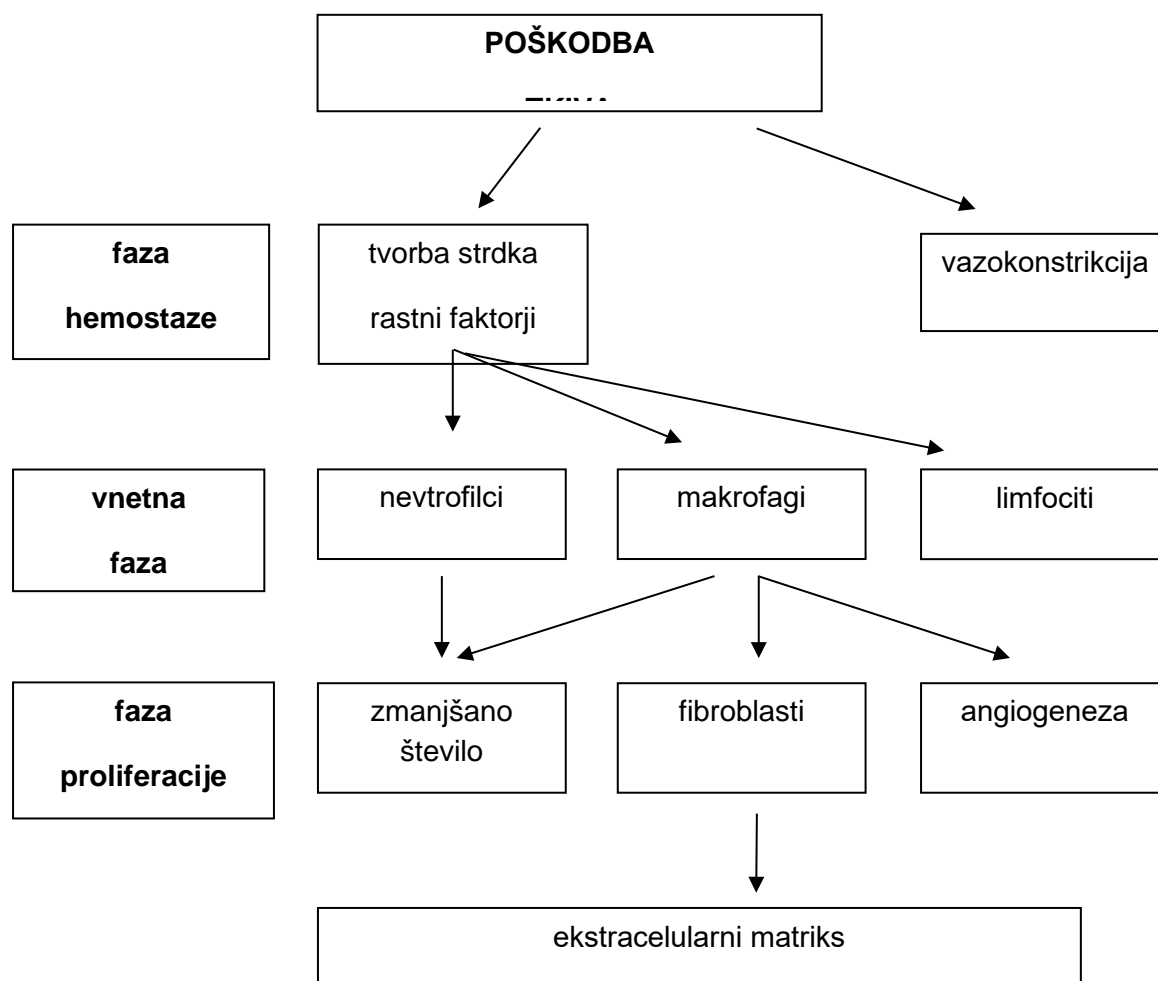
POŠKODBA

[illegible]

faza

hemostaze

tvorba strdka

rastni faktorji

vazokonstrikcija

vnetna

faza

nevtrofilci

makrofagi

limfociti

faza

proliferacije

zmanjšano število

fibroblasti

angiogeneza

ekstracelularni matriks